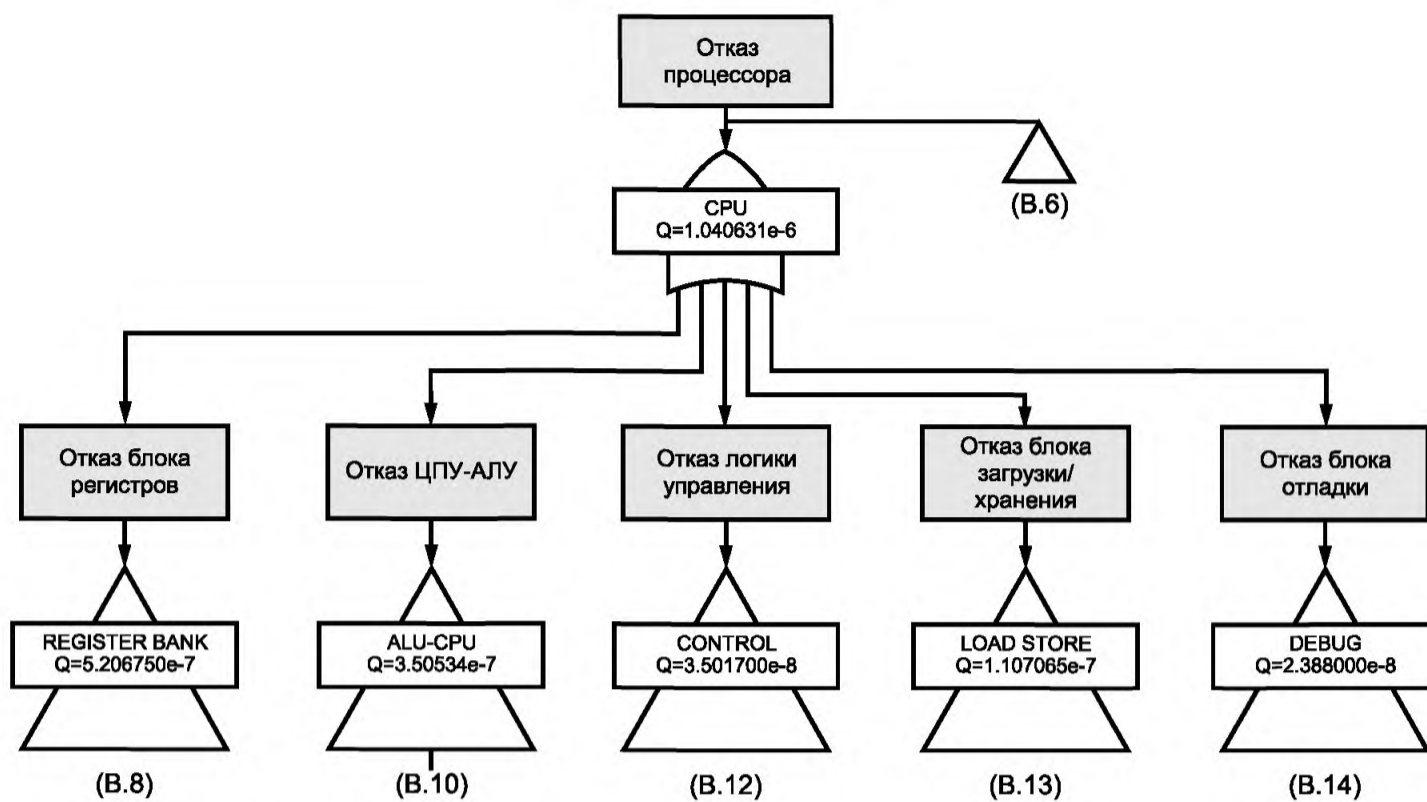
Отказ процессора

CPU
Q=1.040631e-6

(B.6)

Отказ блока регистров

REGISTER BANK
Q=5.206750e-7

(B.8)

Отказ ЦПУ-АЛУ

ALU-CPU
Q=3.50534e-7

(B.10)

Отказ логики управления

CONTROL
Q=3.501700e-8

(B.12)

Отказ блока загрузки/хранения

LOAD STORE
Q=1.107065e-7

(B.13)

Отказ блока отладки

DEBUG
Q=2.388000e-8

(B.14)